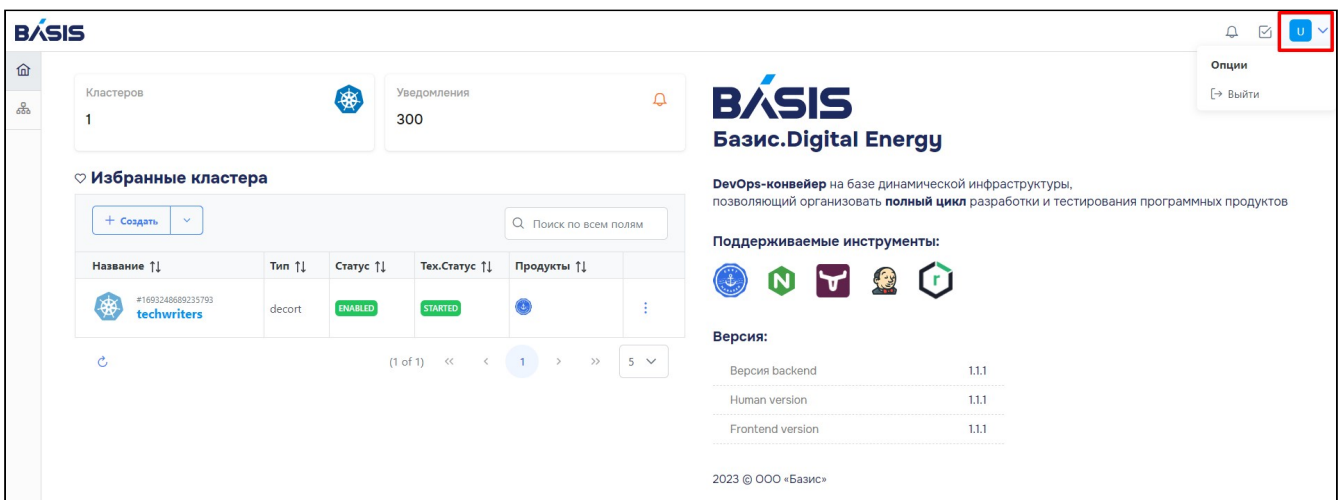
BASIS

U

Опции

Выйти

Кластеров
1

Уведомления
300

Избранные кластера

+ Создать

Поиск по всем полям

| Название ⇅ | Тип ⇅ | Статус ⇅ | Тех.Статус ⇅ | Продукты ⇅ | |
|---|---|---|---|---|---|
| #1693248689235793 techwriters | decort | ENABLED | STARTED | | ⋮ |

(1 of 1) « ‹ 1 › » 5

BASIS
Базис.Digital Energy

**DevOps-конвейер** на базе динамической инфраструктуры, позволяющий организовать **полный цикл** разработки и тестирования программных продуктов

Поддерживаемые инструменты:

Версия:

| Версия backend | 1.1.1 |
|---|---|
| Human version | 1.1.1 |
| Frontend version | 1.1.1 |

2023 © ООО «Базис»